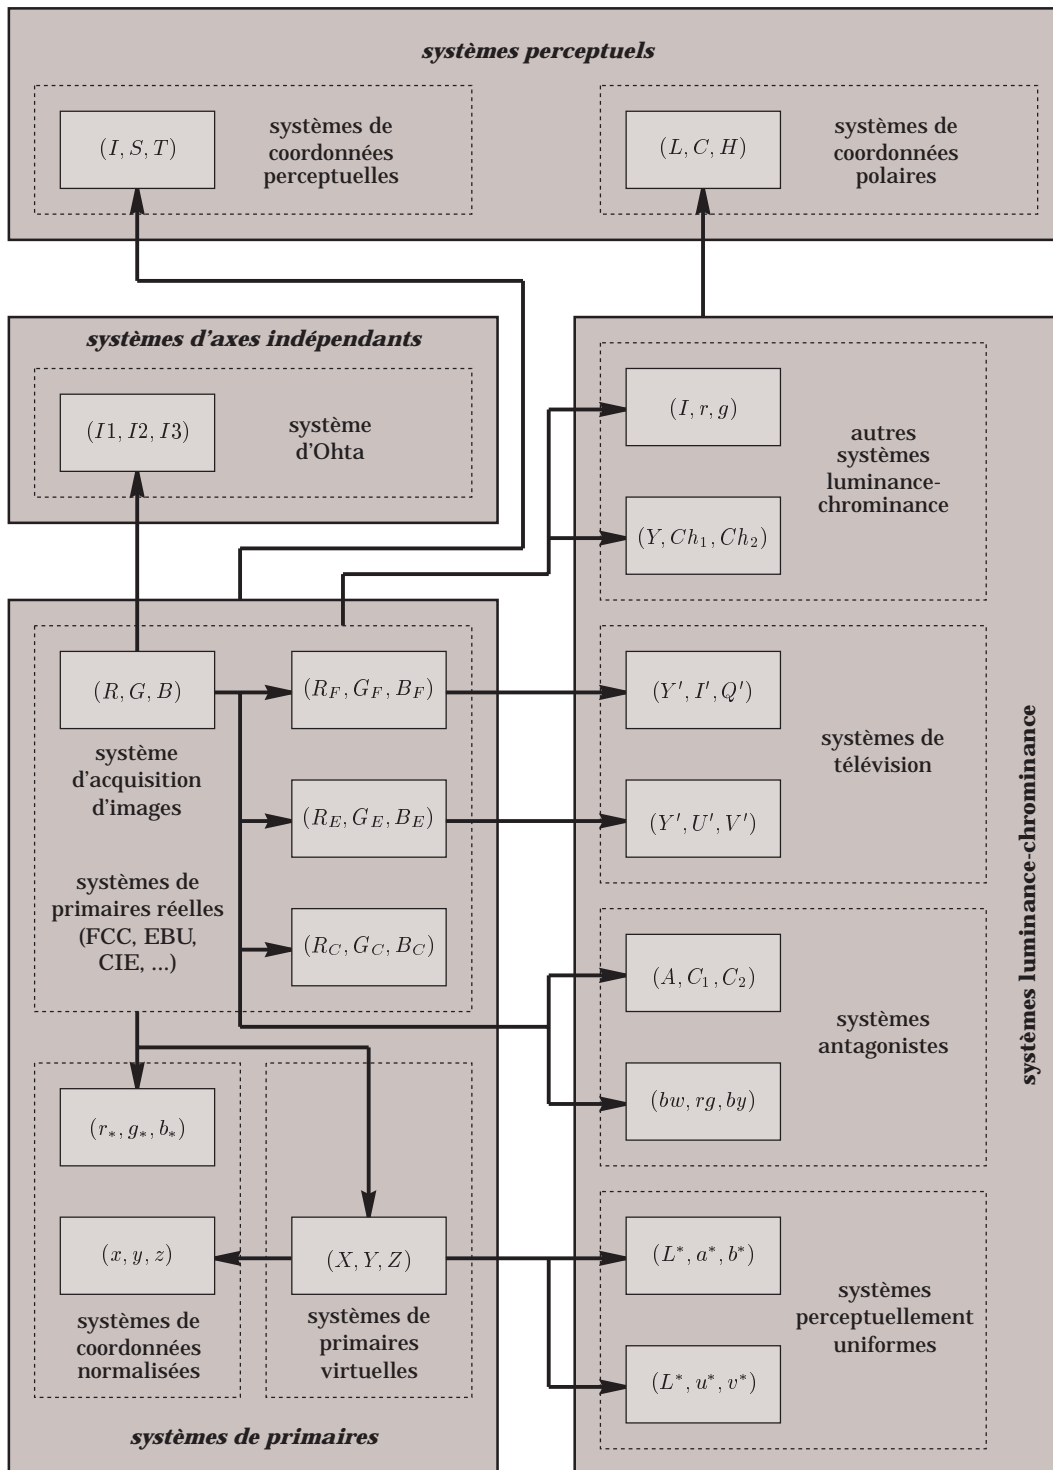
systèmes perceptuels

$(I, S, T)$

systèmes de coordonnées perceptuelles

$(L, C, H)$

systèmes de coordonnées polaires

systèmes d'axes indépendants

$(I1, I2, I3)$

système d'Ohta

$(I, r, g)$

$(Y, Ch_1, Ch_2)$

autres systèmes luminance-chrominance

$(R, G, B)$

système d'acquisition d'images

systèmes de primaires réelles (FCC, EBU, CIE, ...)

$(R_F, G_F, B_F)$

$(R_E, G_E, B_E)$

$(R_C, G_C, B_C)$

$(Y', I', Q')$

$(Y', U', V')$

systèmes de télévision

$(A, C_1, C_2)$

$(bw, rg, by)$

systèmes antagonistes

$(r_*, g_*, b_*)$

$(x, y, z)$

systèmes de coordonnées normalisées

$(X, Y, Z)$

systèmes de primaires virtuelles

$(L^*, a^*, b^*)$

$(L^*, u^*, v^*)$

systèmes perceptuellement uniformes

systèmes de primaires

systèmes luminance-chrominance